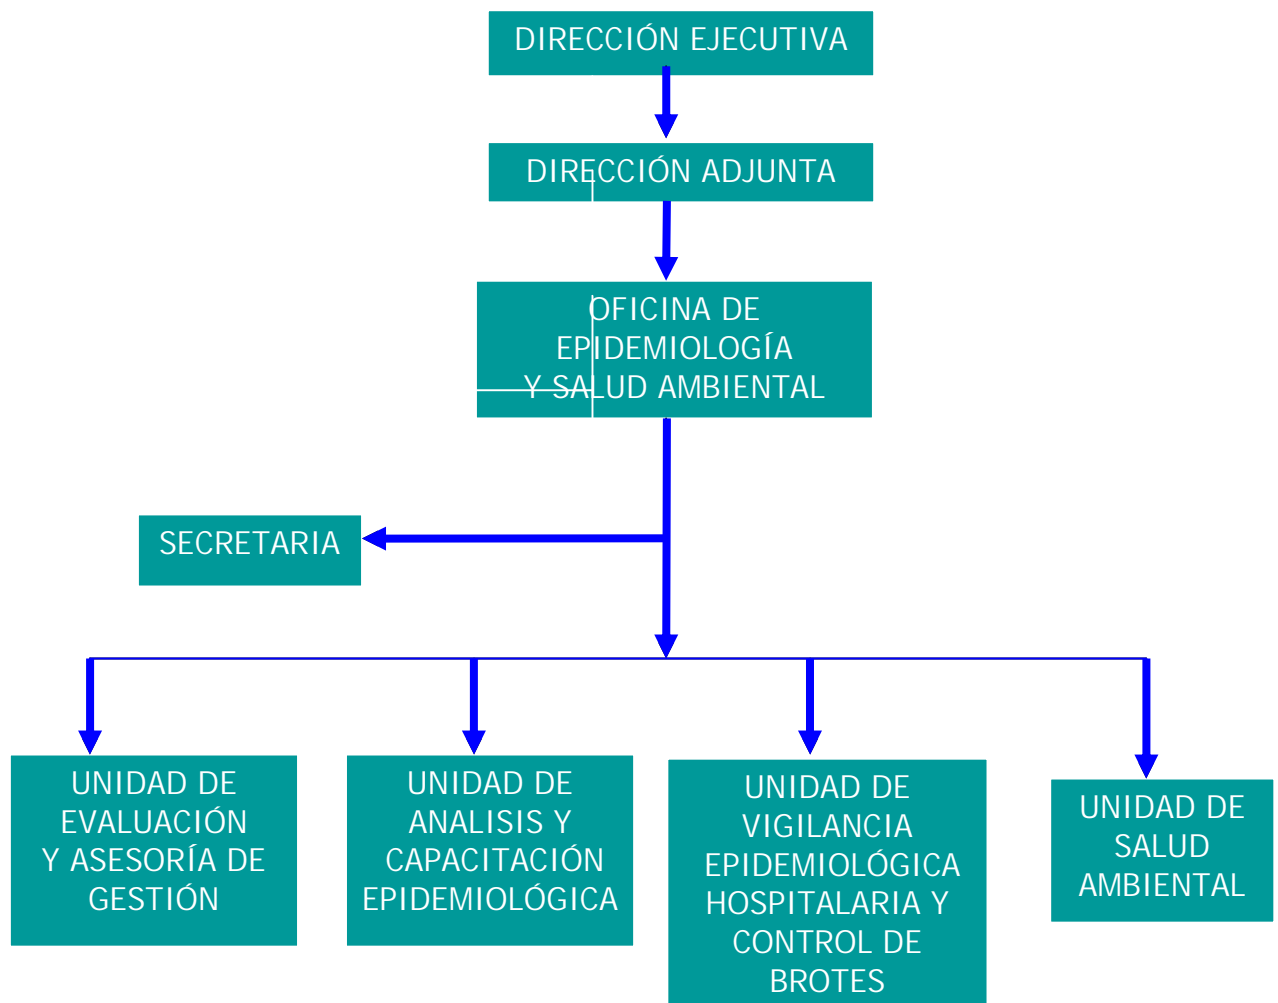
DIRECCIÓN EJECUTIVA

DIRECCIÓN ADJUNTA

OFICINA DE EPIDEMIOLOGÍA Y SALUD AMBIENTAL

SECRETARIA

UNIDAD DE EVALUACIÓN Y ASESORÍA DE GESTIÓN

UNIDAD DE ANALISIS Y CAPACITACIÓN EPIDEMIOLÓGICA

UNIDAD DE VIGILANCIA EPIDEMIOLÓGICA HOSPITALARIA Y CONTROL DE BROTES

UNIDAD DE SALUD AMBIENTAL